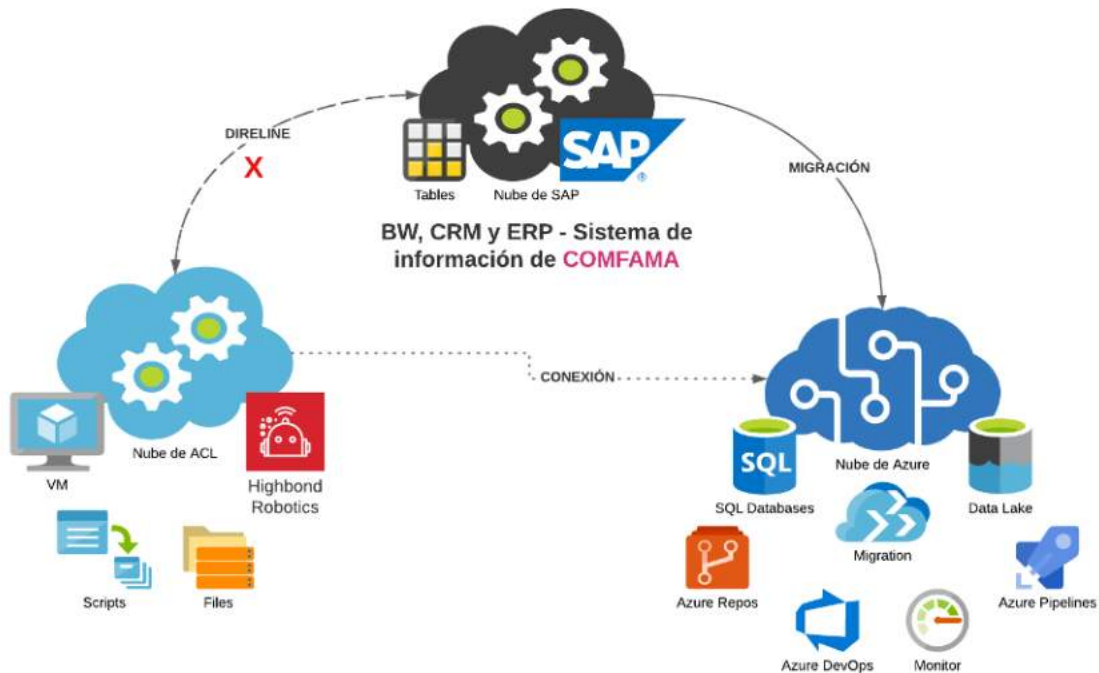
DIRELINE

X

SAP

Tables

Nube de SAP

MIGRACIÓN

BW, CRM y ERP - Sistema de información de COMFAMA

CONEXIÓN

VM

Nube de ACL

Highbond Robotics

Scripts

Files

SQL

SQL Databases

Nube de Azure

Data Lake

Migration

Azure Repos

Azure Pipelines

Azure DevOps

Monitor